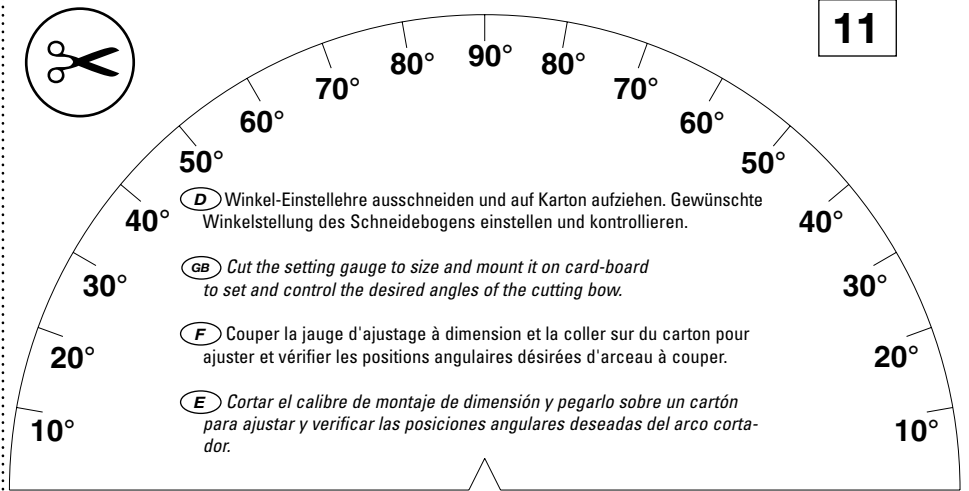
11

90° 80° 80° 70° 70° 60° 60° 50° 50° 40° 40° 30° 30° 20° 20° 10° 10°

D Winkel-Einstellehre ausschneiden und auf Karton aufziehen. Gewünschte Winkelstellung des Schneidebogens einstellen und kontrollieren.

GB Cut the setting gauge to size and mount it on card-board to set and control the desired angles of the cutting bow.

F Couper la jauge d'ajustage à dimension et la coller sur du carton pour ajuster et vérifier les positions angulaires désirées d'arceau à couper.

E Cortar el calibre de montaje de dimensión y pegarlo sobre un cartón para ajustar y verificar las posiciones angulares deseadas del arco cortador.